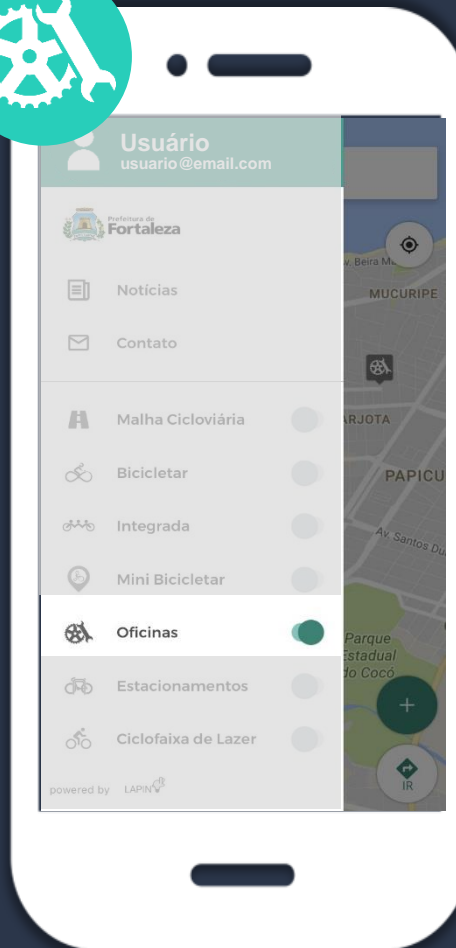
Usuário
usuario@email.com

Prefeitura de Fortaleza

Notícias

Contato

Malha Cicloviária

Bicicletar

Integrada

Mini Bicicletar

Oficinas

Estacionamentos

Ciclofaixa de Lazer

powered by LAPIN

Av. Beira Mar

MUCURIPE

ARJOTA

PAPICU

Av. Santos Du

Parque Estadual do Cocó

+

IR